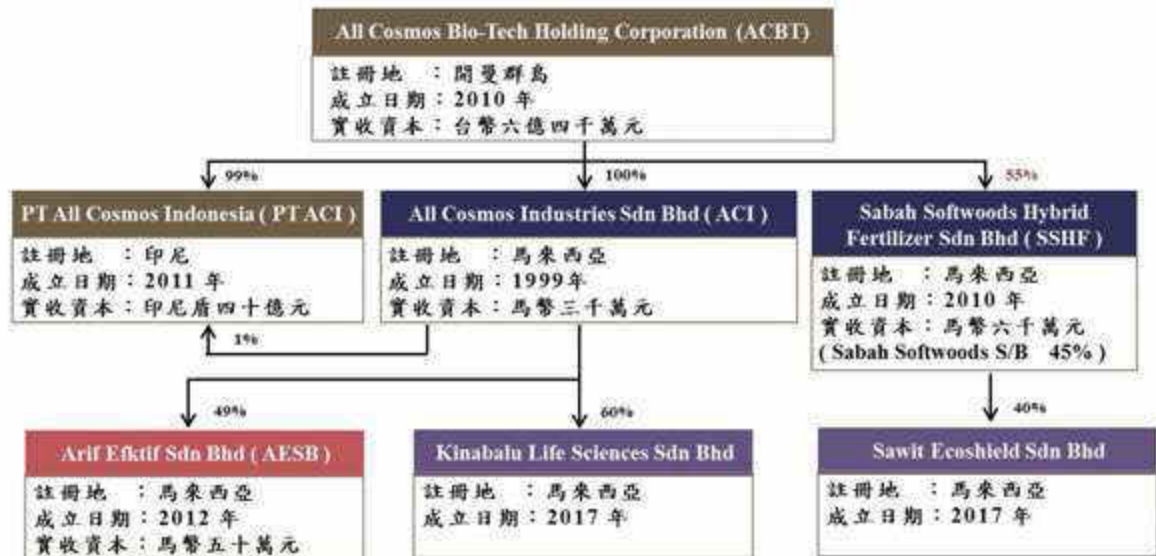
All Cosmos Bio-Tech Holding Corporation (ACBT)

註冊地 ：開曼群島
成立日期：2010 年
實收資本：台幣六億四千萬元

99%

100%

55%

PT All Cosmos Indonesia ( PT ACI )

註冊地 ：印尼
成立日期：2011 年
實收資本：印尼盾四十億元

All Cosmos Industries Sdn Bhd ( ACI )

註冊地 ：馬來西亞
成立日期：1999年
實收資本：馬幣三千萬元

Sabah Softwoods Hybrid Fertilizer Sdn Bhd ( SSHF )

註冊地 ：馬來西亞
成立日期：2010 年
實收資本：馬幣六千萬元
( Sabah Softwoods S/B 45% )

1%

49%

60%

40%

Arif Efktif Sdn Bhd ( AESB )

註冊地 ：馬來西亞
成立日期：2012 年
實收資本：馬幣五十萬元

Kinabalu Life Sciences Sdn Bhd

註冊地 ：馬來西亞
成立日期：2017 年

Sawit Ecoshield Sdn Bhd

註冊地 ：馬來西亞
成立日期：2017 年